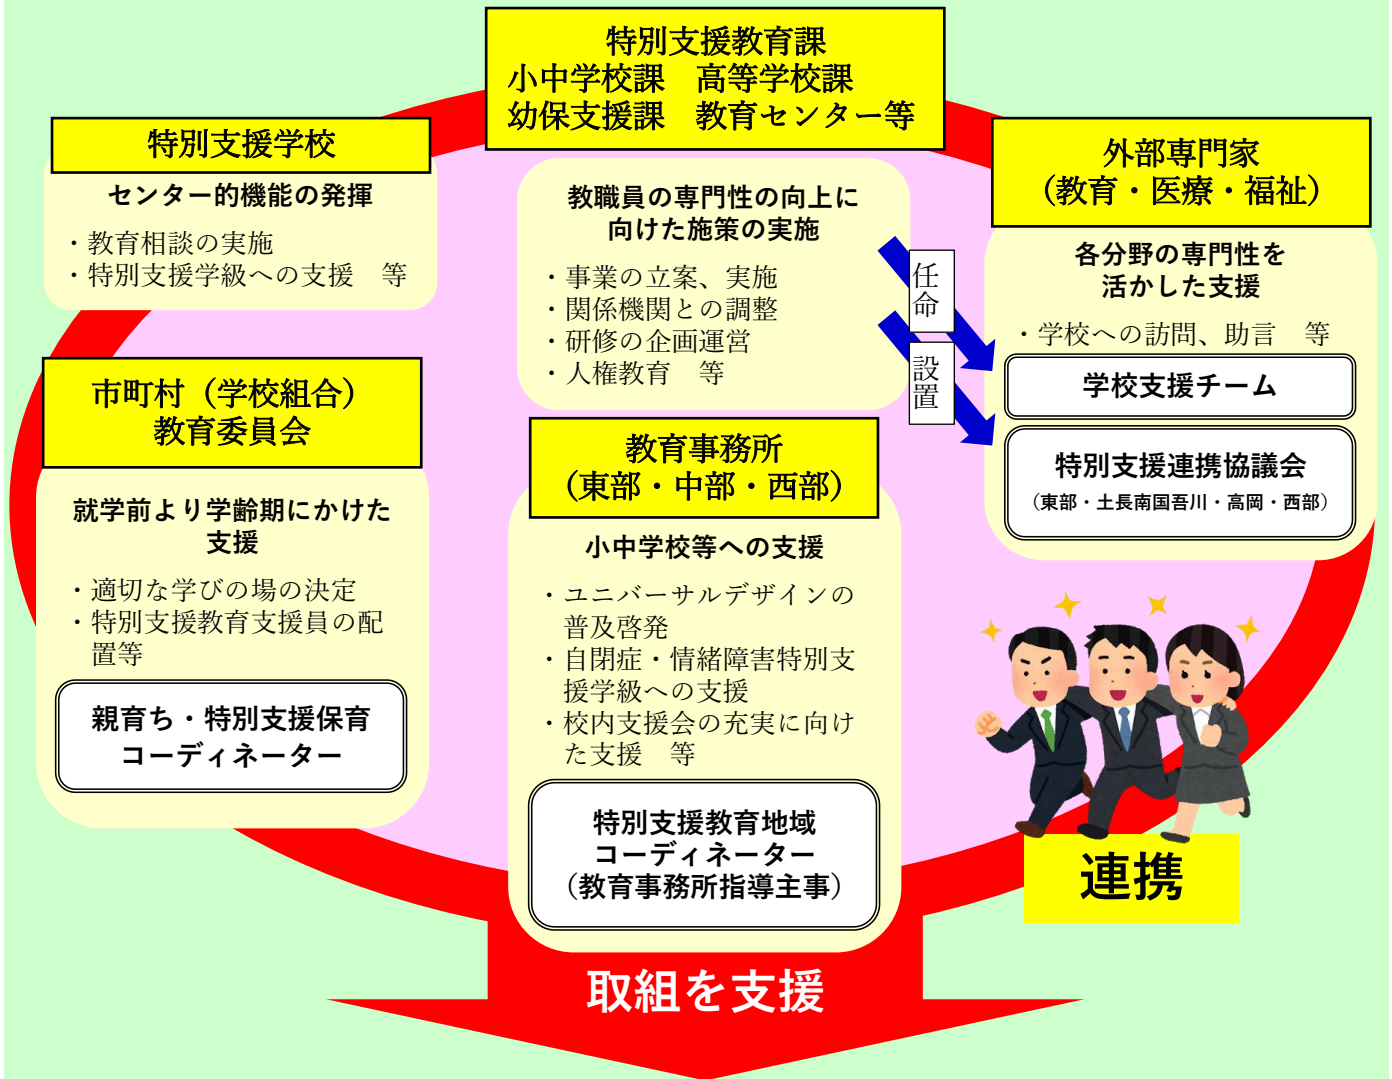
特別支援教育課
小中学校課　高等学校課
幼保支援課　教育センター等

特別支援学校

センター的機能の発揮

・教育相談の実施
・特別支援学級への支援　等

教職員の専門性の向上に向けた施策の実施

・事業の立案、実施
・関係機関との調整
・研修の企画運営
・人権教育　等

任命

設置

外部専門家
（教育・医療・福祉）

各分野の専門性を活かした支援

・学校への訪問、助言　等

学校支援チーム

特別支援連携協議会
（東部・土長南国吾川・高岡・西部）

市町村（学校組合）
教育委員会

就学前より学齢期にかけた支援

・適切な学びの場の決定
・特別支援教育支援員の配置等

親育ち・特別支援保育コーディネーター

教育事務所
（東部・中部・西部）

小中学校等への支援

・ユニバーサルデザインの普及啓発
・自閉症・情緒障害特別支援学級への支援
・校内支援会の充実に向けた支援　等

特別支援教育地域コーディネーター
（教育事務所指導主事）

連携

取組を支援